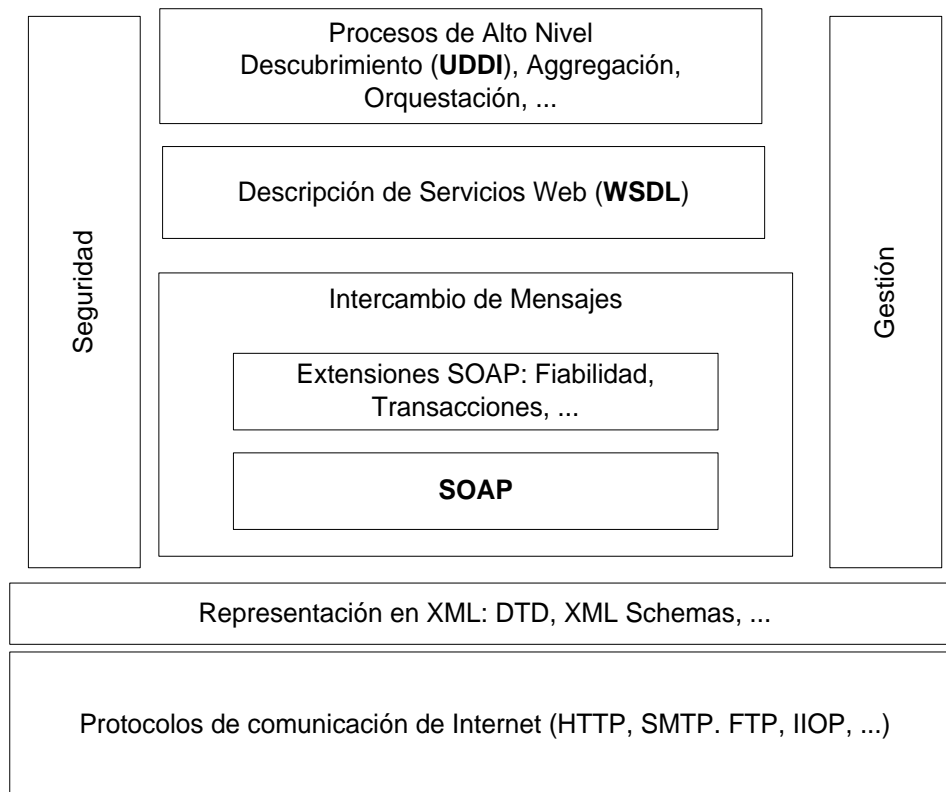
Seguridad

Procesos de Alto Nivel
Descubrimiento (UDDI), Aggregación, Orquestación, ...

Descripción de Servicios Web (WSDL)

Intercambio de Mensajes

Extensiones SOAP: Fiabilidad, Transacciones, ...

SOAP

Gestión

Representación en XML: DTD, XML Schemas, ...

Protocolos de comunicación de Internet (HTTP, SMTP. FTP, IIOP, ...)